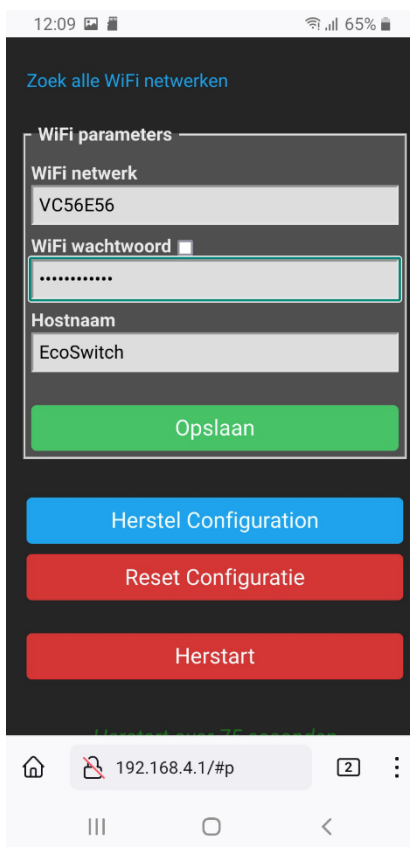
12:09 65%

Zoek alle WiFi netwerken

WiFi parameters

WiFi netwerk

VC56E56

WiFi wachtwoord

••••••••••••

Hostnaam

EcoSwitch

Opslaan

Herstel Configuration

Reset Configuratie

Herstart

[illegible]

192.168.4.1/#p

2